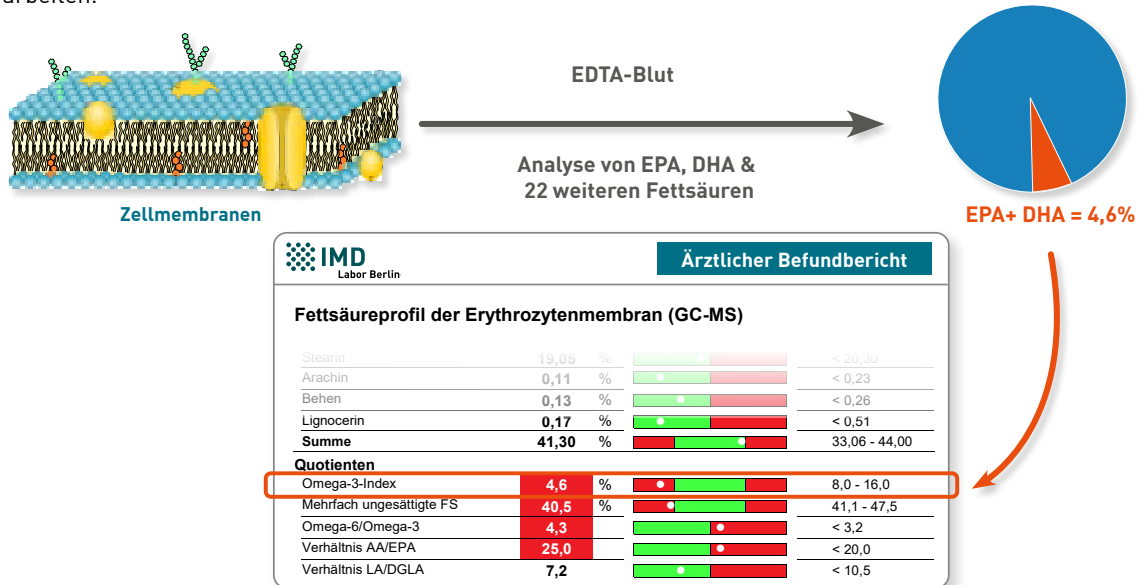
arbeiten.

Zellmembranen

EDTA-Blut

Analyse von EPA, DHA & 22 weiteren Fettsäuren

EPA+ DHA = 4,6%

IMD Labor Berlin

Ärztlicher Befundbericht

Fettsäureprofil der Erythrozytenmembran (GC-MS)

| | | | |
|---|---|---|---|
| Stearin | 19,05 | % | < 20,30 |
| Arachin | 0,11 | % | < 0,23 |
| Behen | 0,13 | % | < 0,26 |
| Lignocerin | 0,17 | % | < 0,51 |
| Summe | 41,30 | % | 33,06 - 44,00 |

Quotienten

| | | | |
|---|---|---|---|
| Omega-3-Index | 4,6 | % | 8,0 - 16,0 |
| Mehrfach ungesättigte FS | 40,5 | % | 41,1 - 47,5 |
| Omega-6/Omega-3 | 4,3 | | < 3,2 |
| Verhältnis AA/EPA | 25,0 | | < 20,0 |
| Verhältnis LA/DGLA | 7,2 | | < 10,5 |